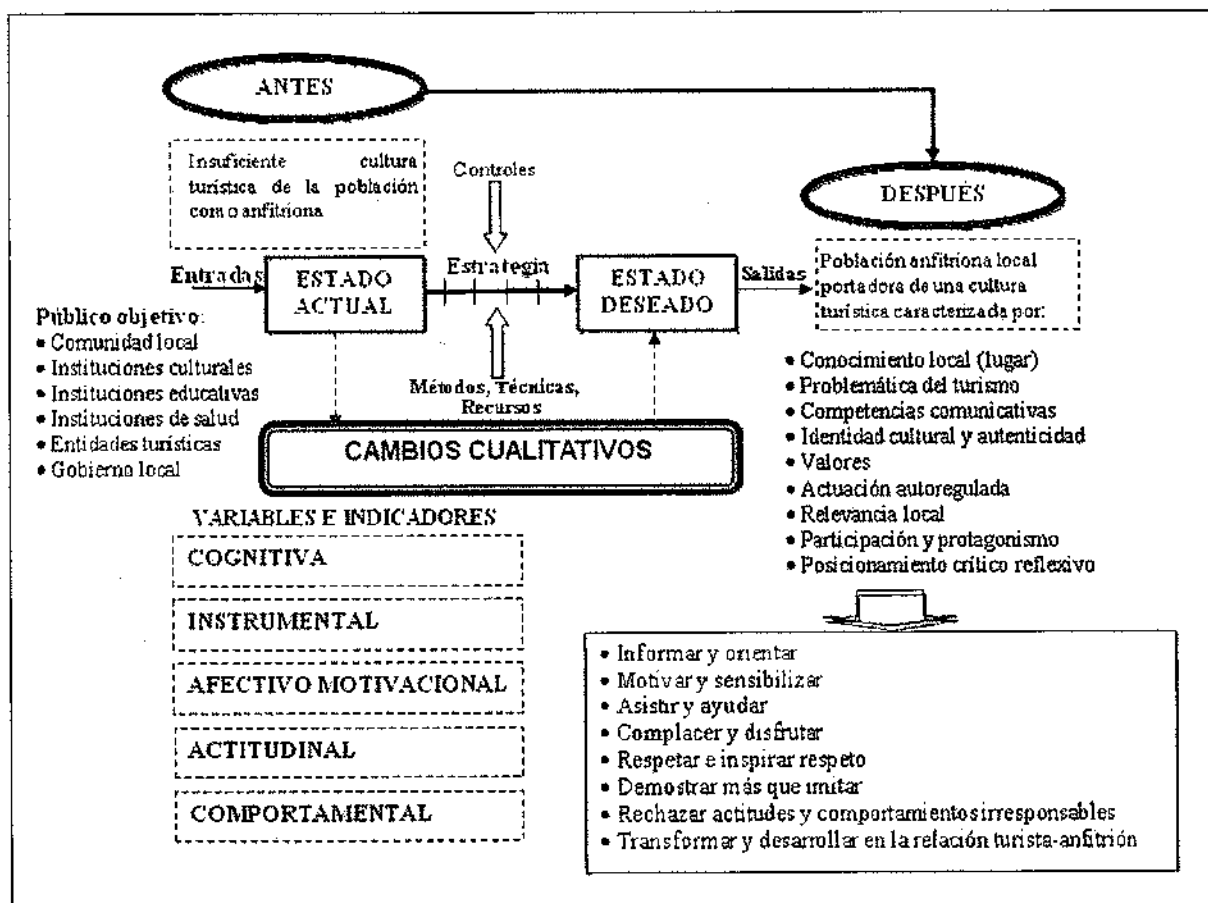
ANTES

Insuficiente cultura turística de la población como anfitriona

Controles

DESPUÉS

Entradas

ESTADO ACTUAL

Estrategia

ESTADO DESEADO

Salidas

Población anfitriona local portadora de una cultura turística caracterizada por:

Público objetivo:
• Comunidad local
• Instituciones culturales
• Instituciones educativas
• Instituciones de salud
• Entidades turísticas
• Gobierno local

Métodos, Técnicas, Recursos

CAMBIOS CUALITATIVOS

• Conocimiento local (lugar)
• Problemática del turismo
• Competencias comunicativas
• Identidad cultural y autenticidad
• Valores
• Actuación autoregulada
• Relevancia local
• Participación y protagonismo
• Posicionamiento crítico reflexivo

VARIABLES E INDICADORES
COGNITIVA
INSTRUMENTAL
AFECTIVO MOTIVACIONAL
ACTITUDINAL
COMPORTAMENTAL

• Informar y orientar
• Motivar y sensibilizar
• Asistir y ayudar
• Complacer y disfrutar
• Respetar e inspirar respeto
• Demostrar más que imitar
• Rechazar actitudes y comportamientos irresponsables
• Transformar y desarrollar en la relación turista-anfitrión